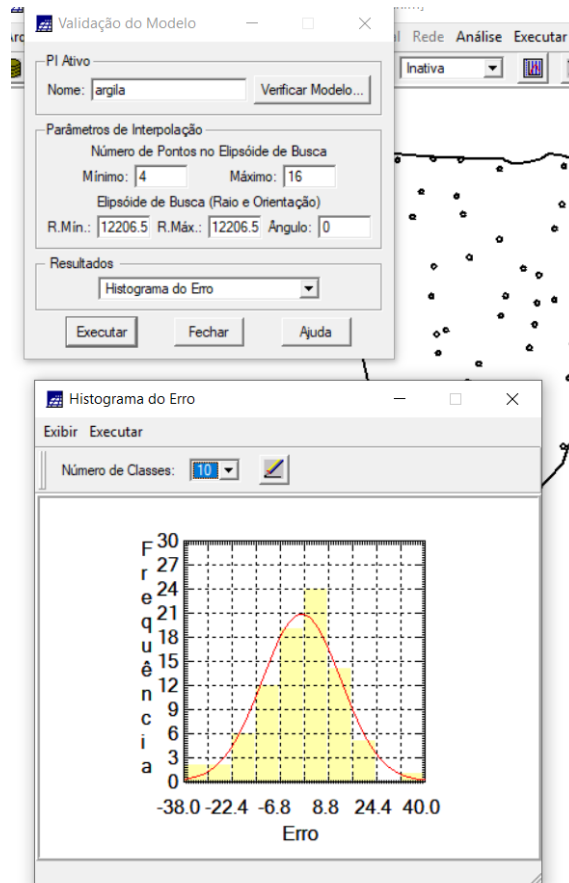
Validação do Modelo

PI Ativo
Nome: argila
Verificar Modelo...

Parâmetros de Interpolação
Número de Pontos no Elipsóide de Busca
Mínimo: 4
Máximo: 16
Elipsóide de Busca (Raio e Orientação)
R.Mín.: 12206.5 R.Máx.: 12206.5 Ângulo: 0

Resultados
Histograma do Erro

Executar
Fechar
Ajuda

Arc
l Rede Análise Executar
Inativa

Histograma do Erro
Exibir Executar
Número de Classes: 10

Frequência
30
27
24
21
18
15
12
9
6
3
0
-38.0 -22.4 -6.8 8.8 24.4 40.0
Erro